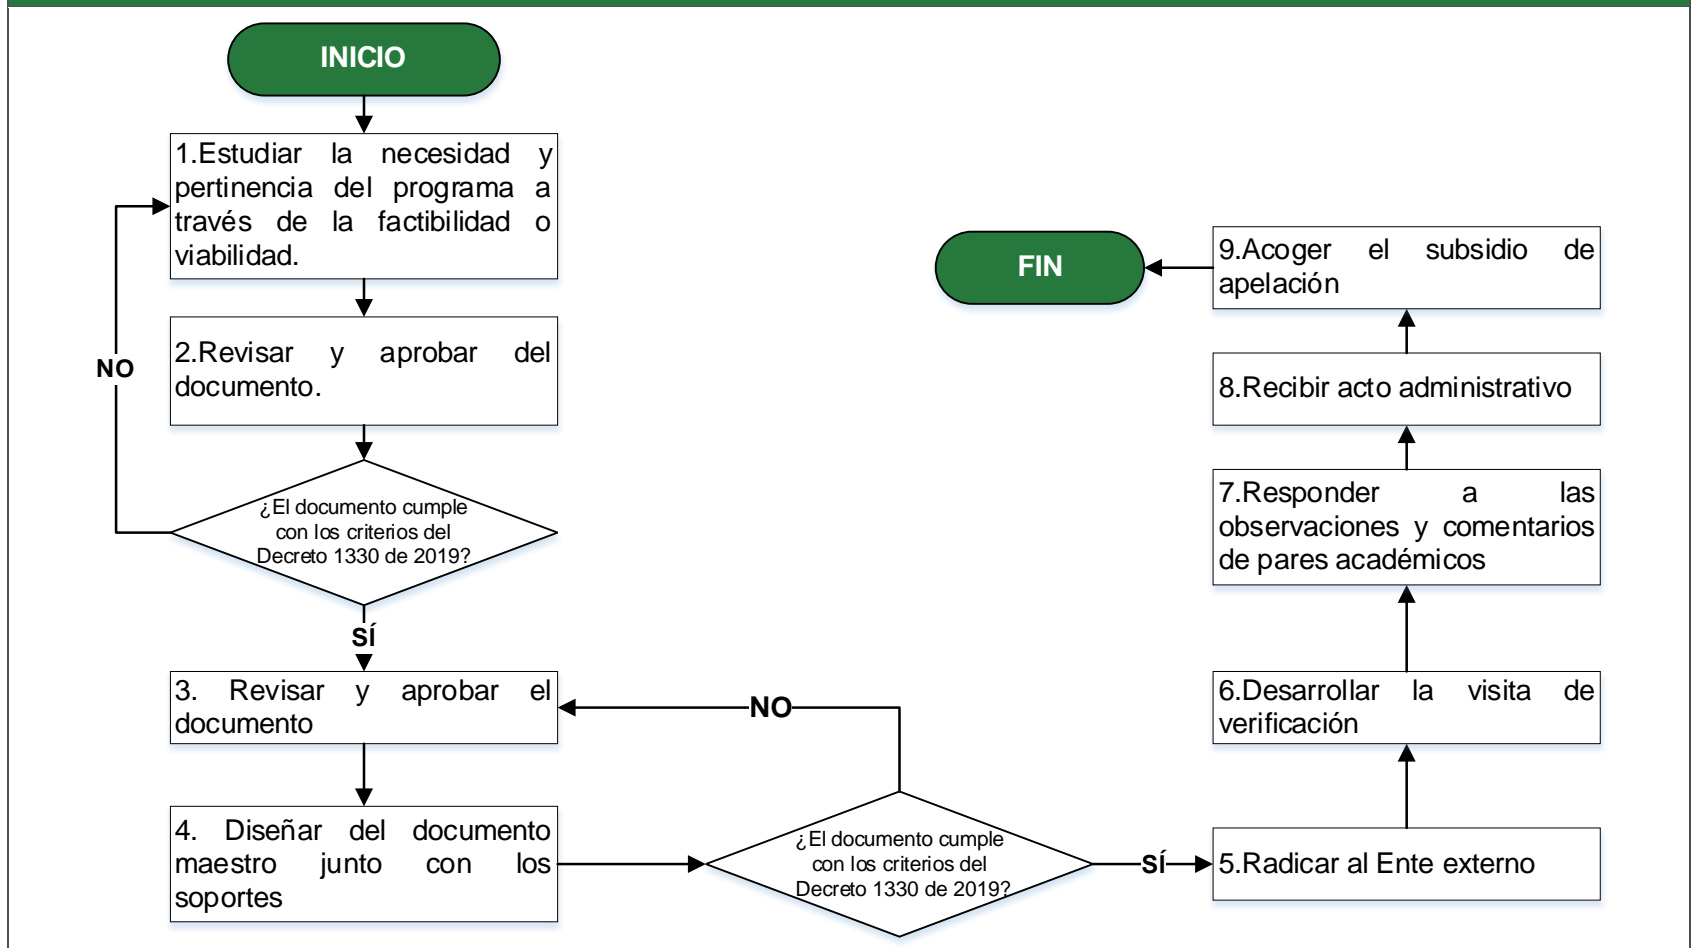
INICIO

1.Estudiar la necesidad y pertinencia del programa a través de la factibilidad o viabilidad.

2.Revisar y aprobar del documento.

¿El documento cumple con los criterios del Decreto 1330 de 2019?

NO

SÍ

3. Revisar y aprobar el documento

4. Diseñar del documento maestro junto con los soportes

¿El documento cumple con los criterios del Decreto 1330 de 2019?

NO

SÍ

5.Radicar al Ente externo

6.Desarrollar la visita de verificación

7.Responder a las observaciones y comentarios de pares académicos

8.Recibir acto administrativo

9.Acoger el subsidio de apelación

FIN